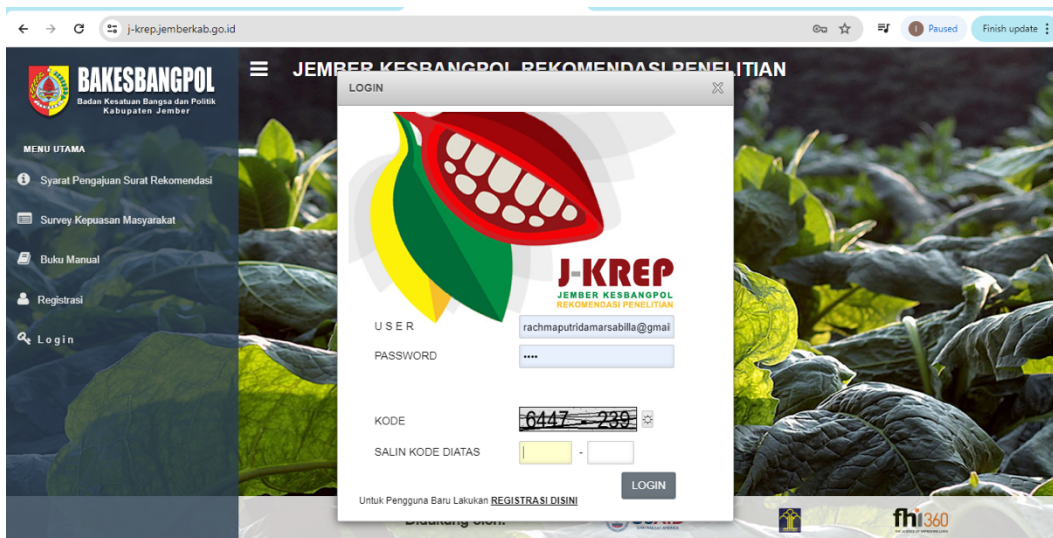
j-krep.jemberkab.go.id

Paused

Finish update

BAKESBANGPOL
Badan Kesatuan Bangsa dan Politik
Kabupaten Jember

JEMBER KESBANGPOL REKOMENDASI PENELITIAN

MENU UTAMA

Syarat Pengajuan Surat Rekomendasi

Survey Kepuasan Masyarakat

Buku Manual

Registrasi

Login

LOGIN

J-KREP
JEMBER KESBANGPOL
REKOMENDASI PENELITIAN

USER rachmaputridamarsabilla@gmai

PASSWORD ••••

KODE 6447 - 239

SALIN KODE DIATAS -

LOGIN

Untuk Pengguna Baru Lakukan REGISTRASI DISINI

Didukung oleh:

fhi360